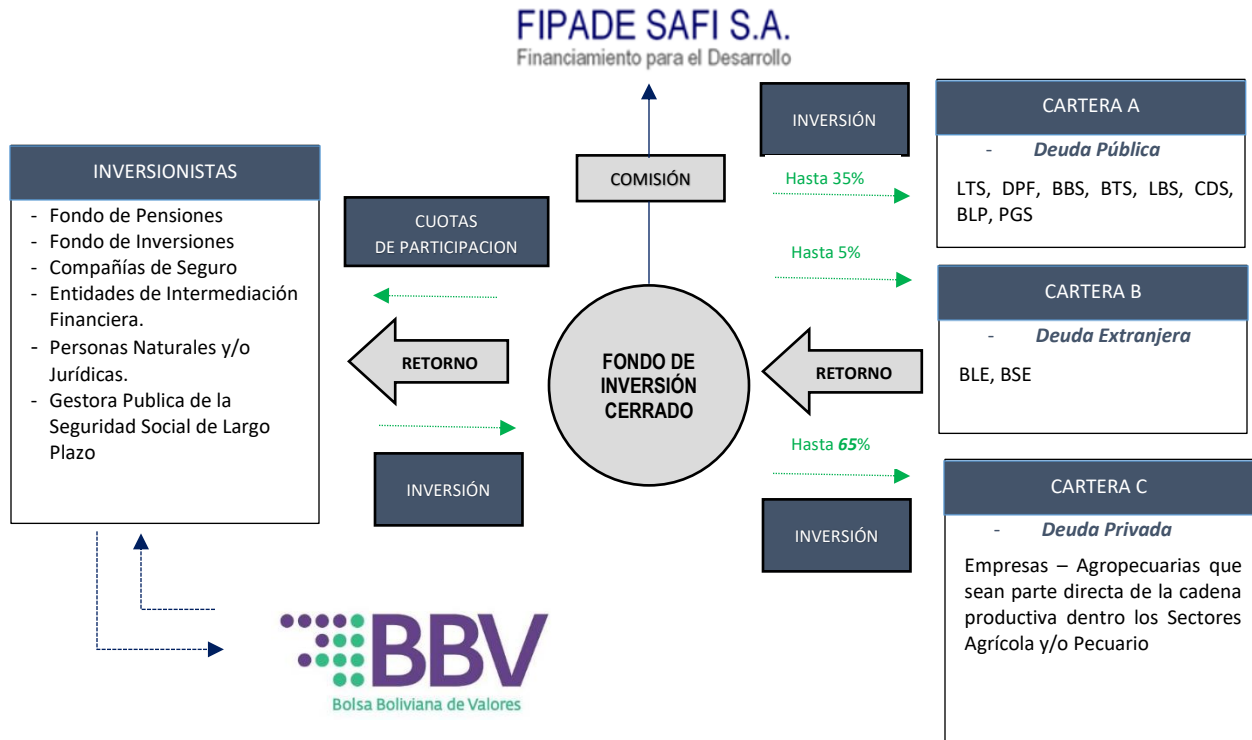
FIPADE SAFI S.A.
Financiamiento para el Desarrollo

INVERSIONISTAS

- Fondo de Pensiones
- Fondo de Inversiones
- Compañías de Seguro
- Entidades de Intermediación Financiera.
- Personas Naturales y/o Jurídicas.
- Gestora Publica de la Seguridad Social de Largo Plazo

CUOTAS DE PARTICIPACION

RETORNO

INVERSIÓN

COMISIÓN

FONDO DE INVERSIÓN CERRADO

RETORNO

INVERSIÓN

Hasta 35%

Hasta 5%

Hasta 65%

INVERSIÓN

CARTERA A

- Deuda Pública

LTS, DPF, BBS, BTS, LBS, CDS, BLP, PGS

CARTERA B

- Deuda Extranjera

BLE, BSE

CARTERA C

- Deuda Privada

Empresas – Agropecuarias que sean parte directa de la cadena productiva dentro los Sectores Agrícola y/o Pecuario

BBV
Bolsa Boliviana de Valores